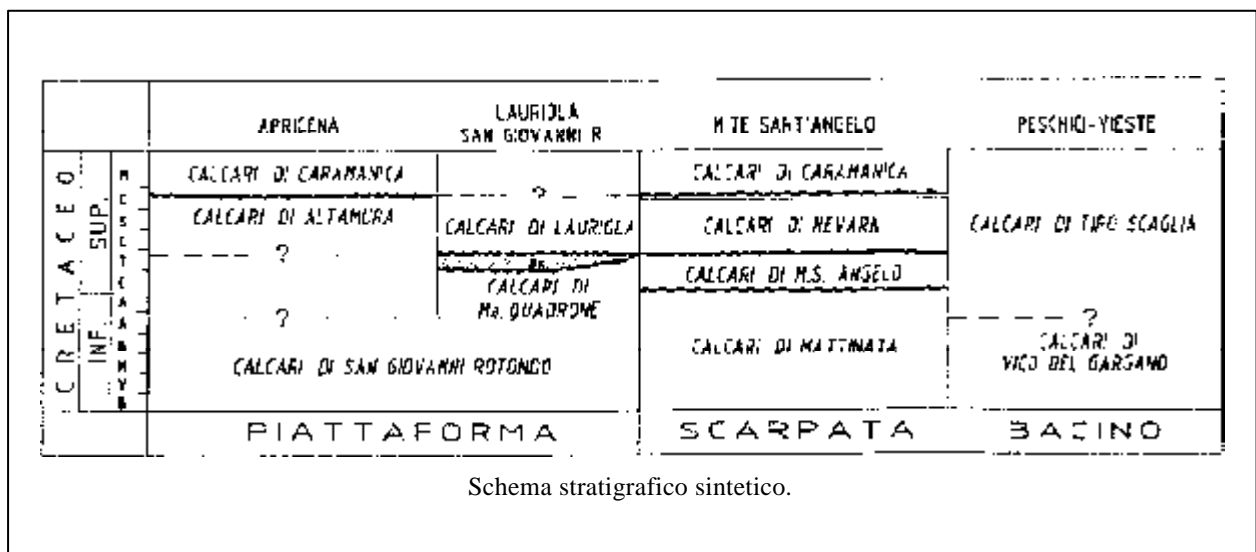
| | APRICENA | LAURIOLA SAN GIOVANNI R. | M.TE SANT'ANGELO | PESCHICI-VIESTE |
|---|---|---|---|---|
| CRETACEO SUP. | CALCARI DI CARAMANICA | ? | CALCARI DI CARAMANICA | CALCARI DI TIPO SCAGLIA |
| | CALCARI DI ALTAMURA | CALCARI DI LAURIOLA | CALCARI DI NEVARA | |
| | ? | | CALCARI DI M.S. ANGELO | |
| CRETACEO INF. | ? | CALCARI DI M.a QUADRONE | CALCARI DI MATTINATA | ? CALCARI DI VICO DEL GARGANO |
| | CALCARI DI SAN GIOVANNI ROTONDO | | | |
| | PIATTAFORMA | | SCARPATA | BACINO |

Schema stratigrafico sintetico.